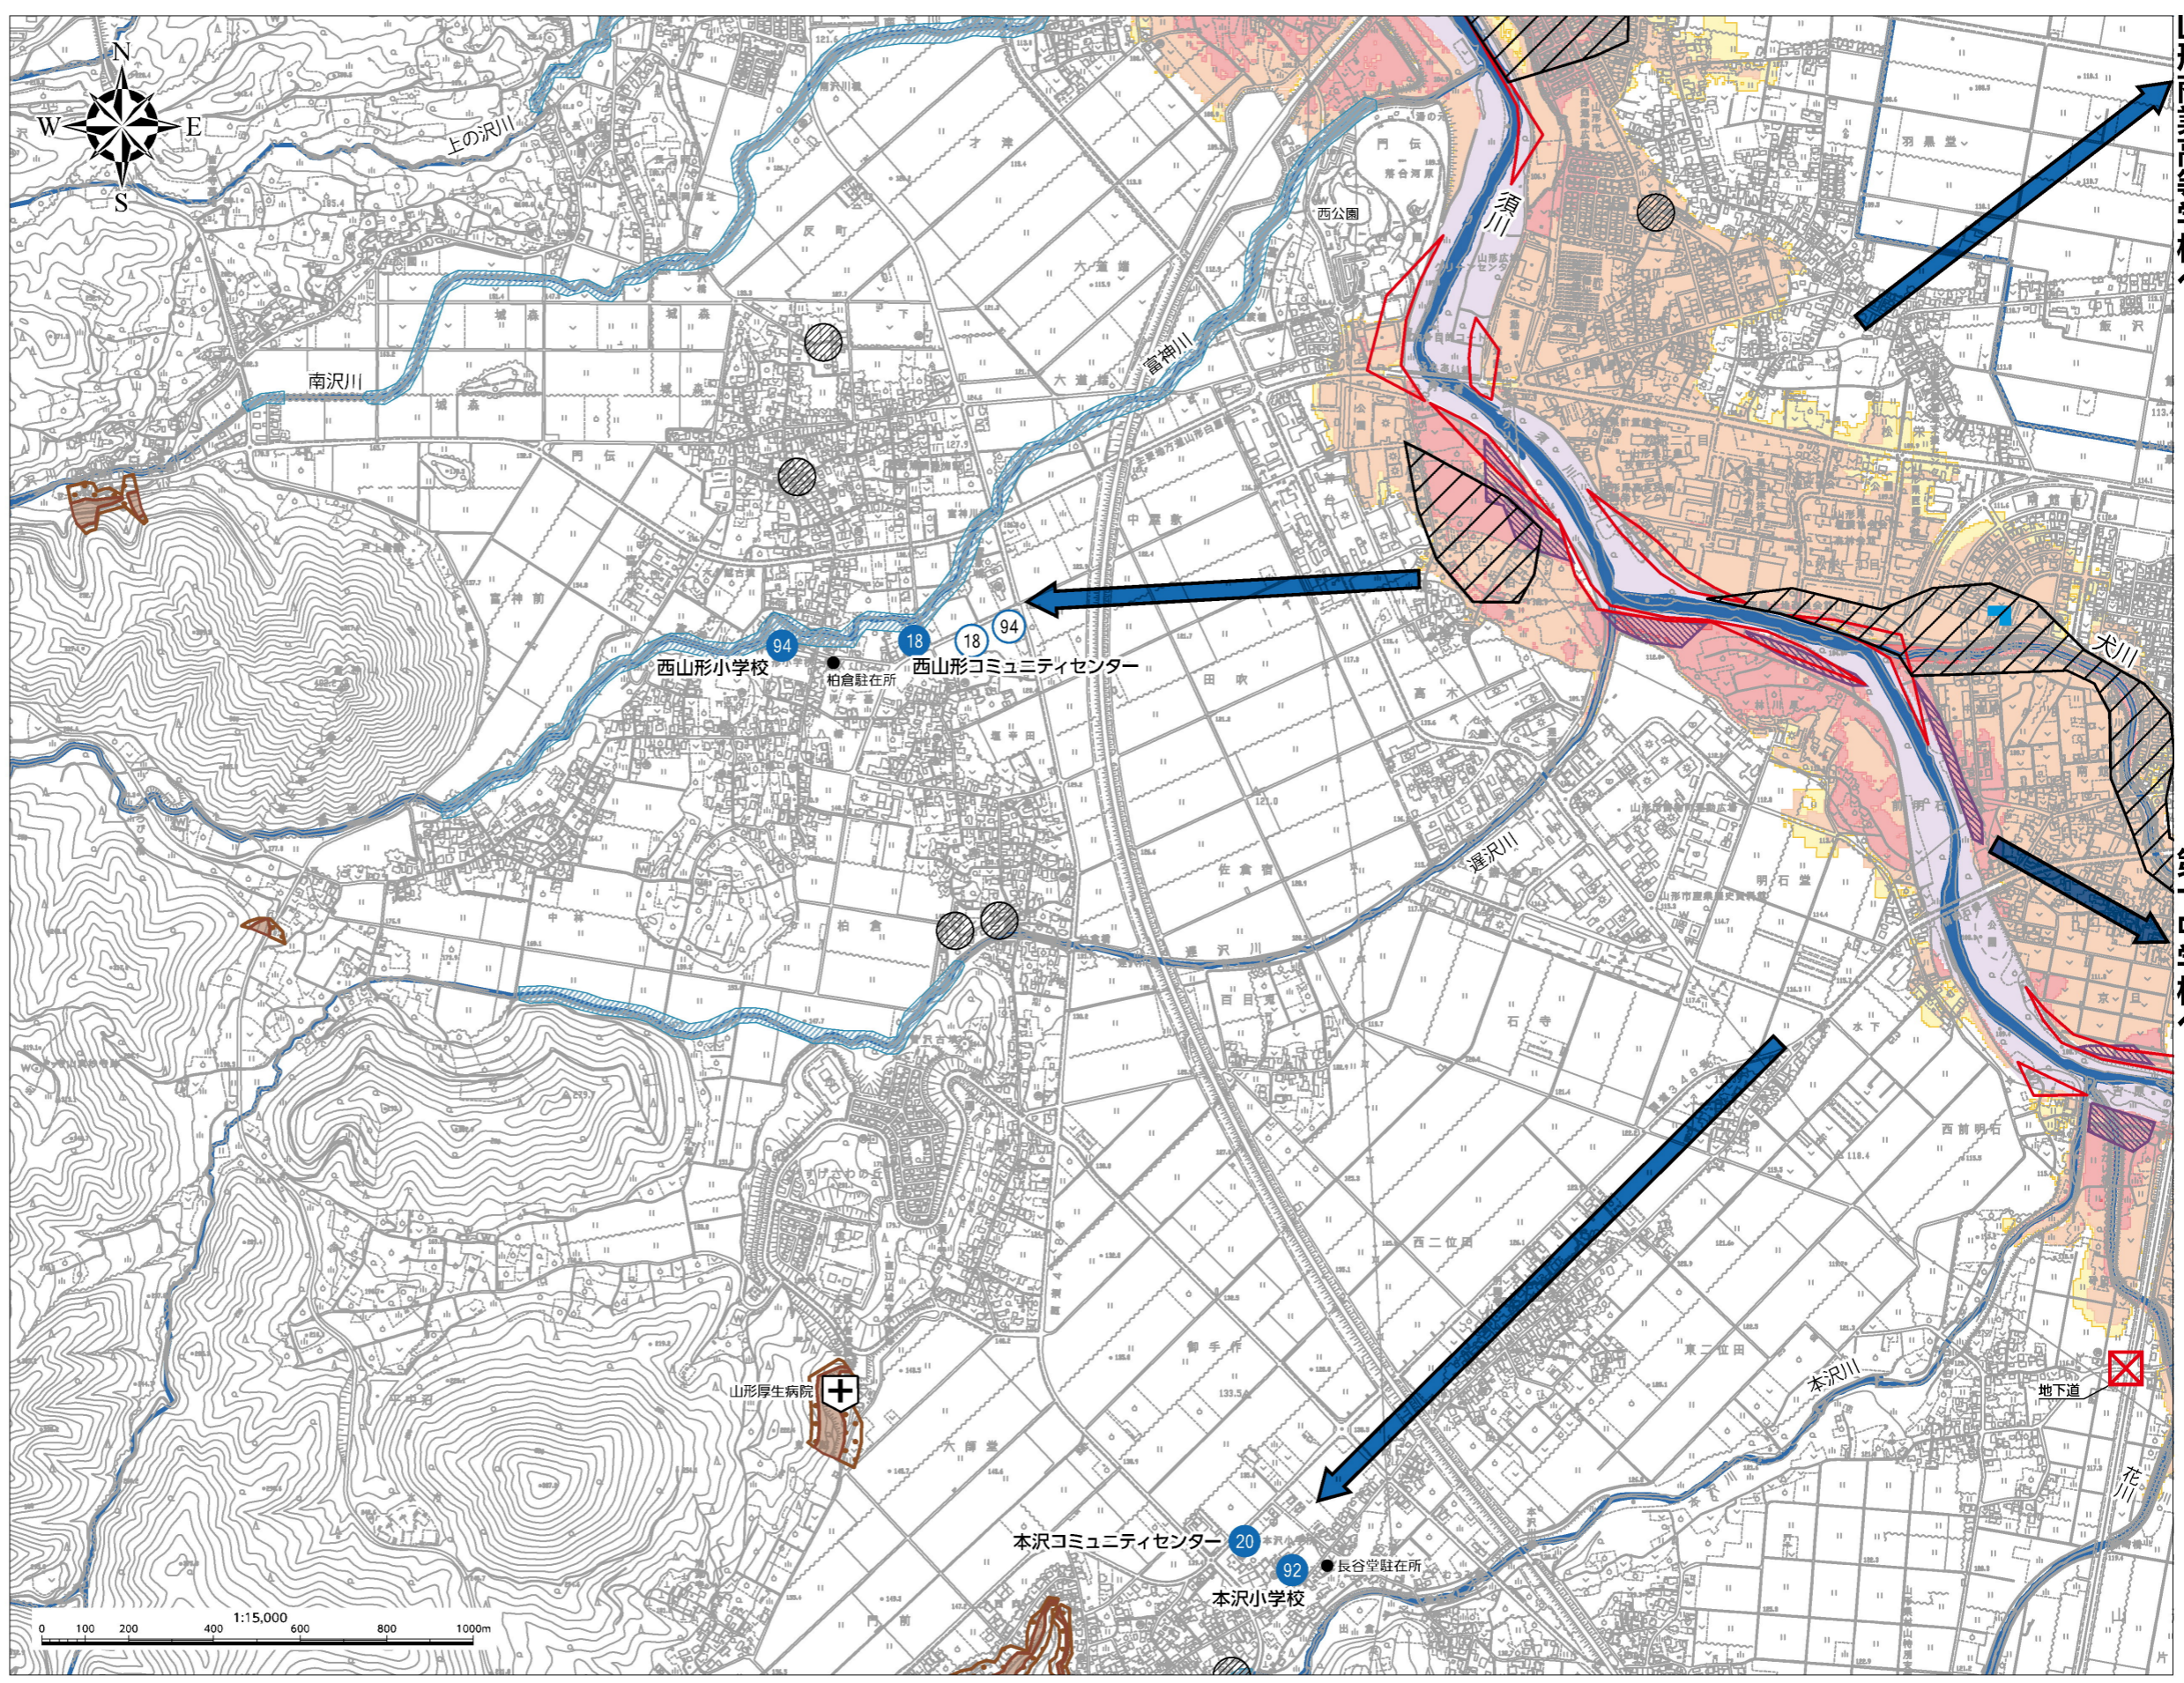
N
W
E
S
上の沢川
南沢川
富神川
須川
西公園
犬川
遅沢川
西山形小学校
94
18
18
94
柏倉駐在所
西山形コミュニティセンター
本沢川
地下道
花川
山形厚生病院
本沢コミュニティセンター
20
92
長谷堂駐在所
本沢小学校
0 100 200 400 600 800 1000m
1:15,000